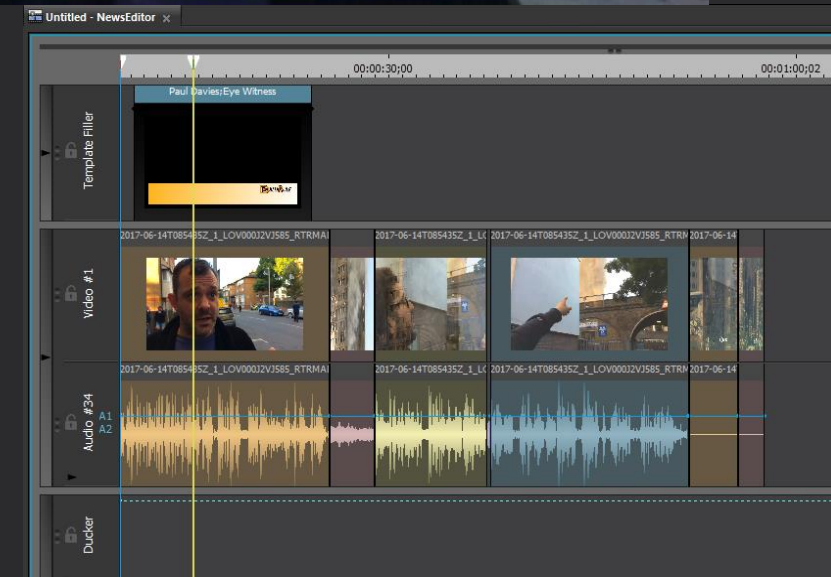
Untitled - NewsEditor ×

00:00:30;00
00:01:00;02

Template Filler
Paul Davies;Eye Witness

Video #1
2017-06-14T085435Z_1_LOV000J2VJ585_RTRMA
2017-06-14T085435Z_1_L
2017-06-14T085435Z_1_LOV000J2VJ585_RTRM
2017-06-14

Audio #34
A1
A2
2017-06-14T085435Z_1_LOV000J2VJ585_RTRMA
2017-06-14T085435Z_1_L
2017-06-14T085435Z_1_LOV000J2VJ585_RTRM
2017-06-14

Ducker